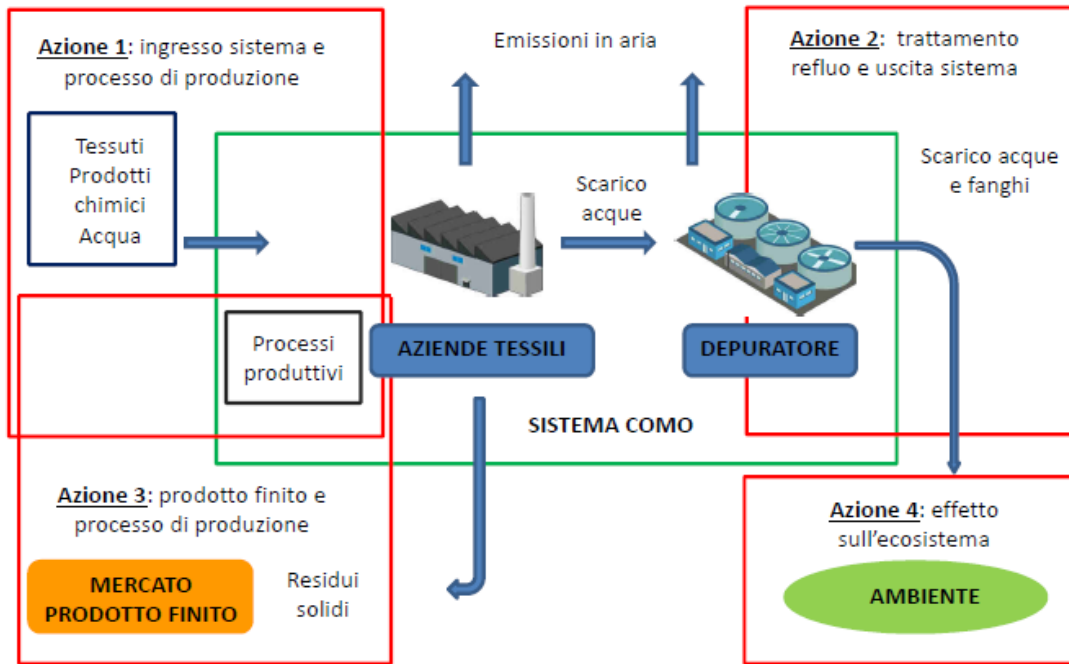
Azione 1: ingresso sistema e processo di produzione

Emissioni in aria

Azione 2: trattamento refluo e uscita sistema

Tessuti
Prodotti chimici
Acqua

Scarico acque

Scarico acque e fanghi

Processi produttivi

AZIENDE TESSILI

DEPURATORE

SISTEMA COMO

Azione 3: prodotto finito e processo di produzione

MERCATO PRODOTTO FINITO

Residui solidi

Azione 4: effetto sull'ecosistema

AMBIENTE